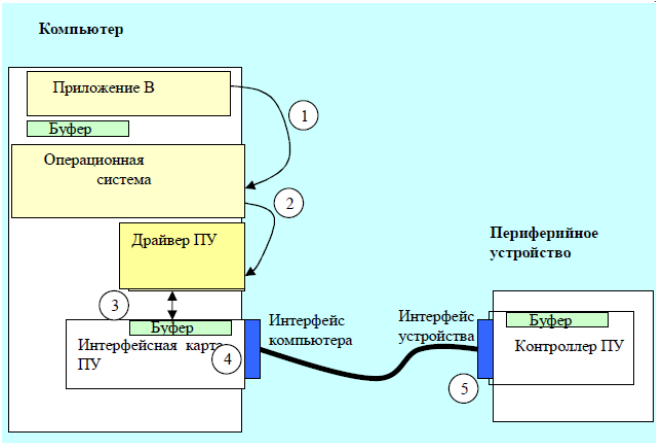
Компьютер

Приложение В

Буфер

1

Операционная система

2

Драйвер ПУ

Периферийное устройство

3

Буфер

Интерфейсная карта ПУ

4

Интерфейс компьютера

Интерфейс устройства

Буфер

Контроллер ПУ

5